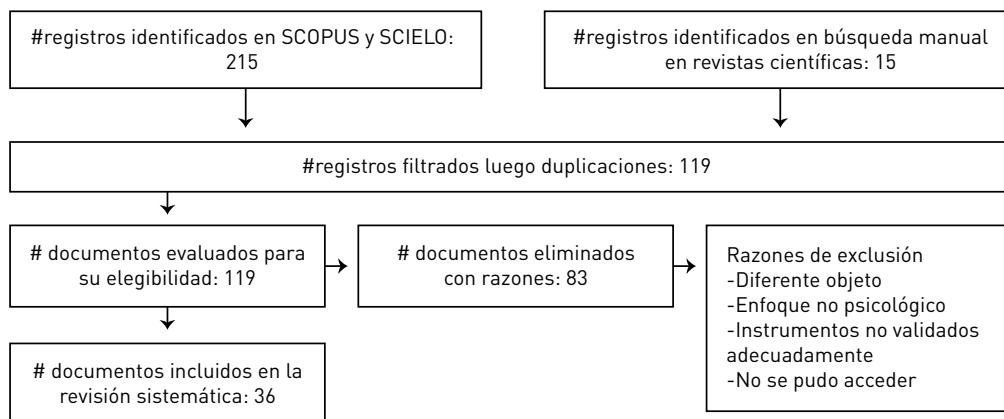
#registros identificados en SCOPUS y SCIELO: 215

#registros identificados en búsqueda manual en revistas científicas: 15

#registros filtrados luego duplicaciones: 119

# documentos evaluados para su elegibilidad: 119

# documentos eliminados con razones: 83

Razones de exclusión
-Diferente objeto
-Enfoque no psicológico
-Instrumentos no validados adecuadamente
-No se pudo acceder

# documentos incluidos en la revisión sistemática: 36